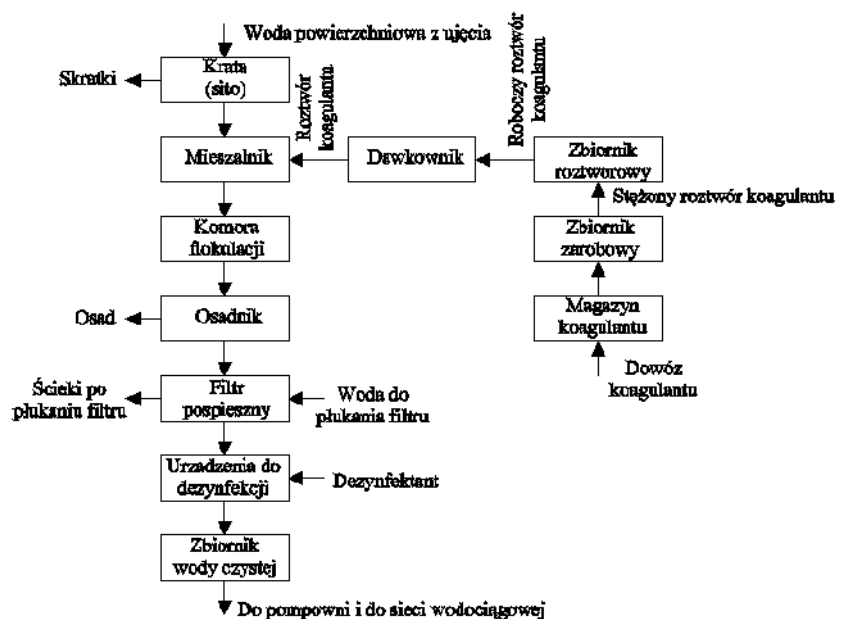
Woda powierzchniowa z ujęcia

Skratki

Krata (sito)

Roztwór koagulantu

Roboczy roztwór koagulantu

Mieszalnik

Dawkownik

Zbiornik roztworowy

Stężony roztwór koagulantu

Komora flokulacji

Zbiornik zarobowy

Magazyn koagulantu

Osad

Osadnik

Dowóz koagulantu

Ścieki po płukaniu filtru

Filtr pospieszny

Woda do płukania filtru

Urządzenia do dezynfekcji

Dezynfektant

Zbiornik wody czystej

Do pompowni i do sieci wodociągowej